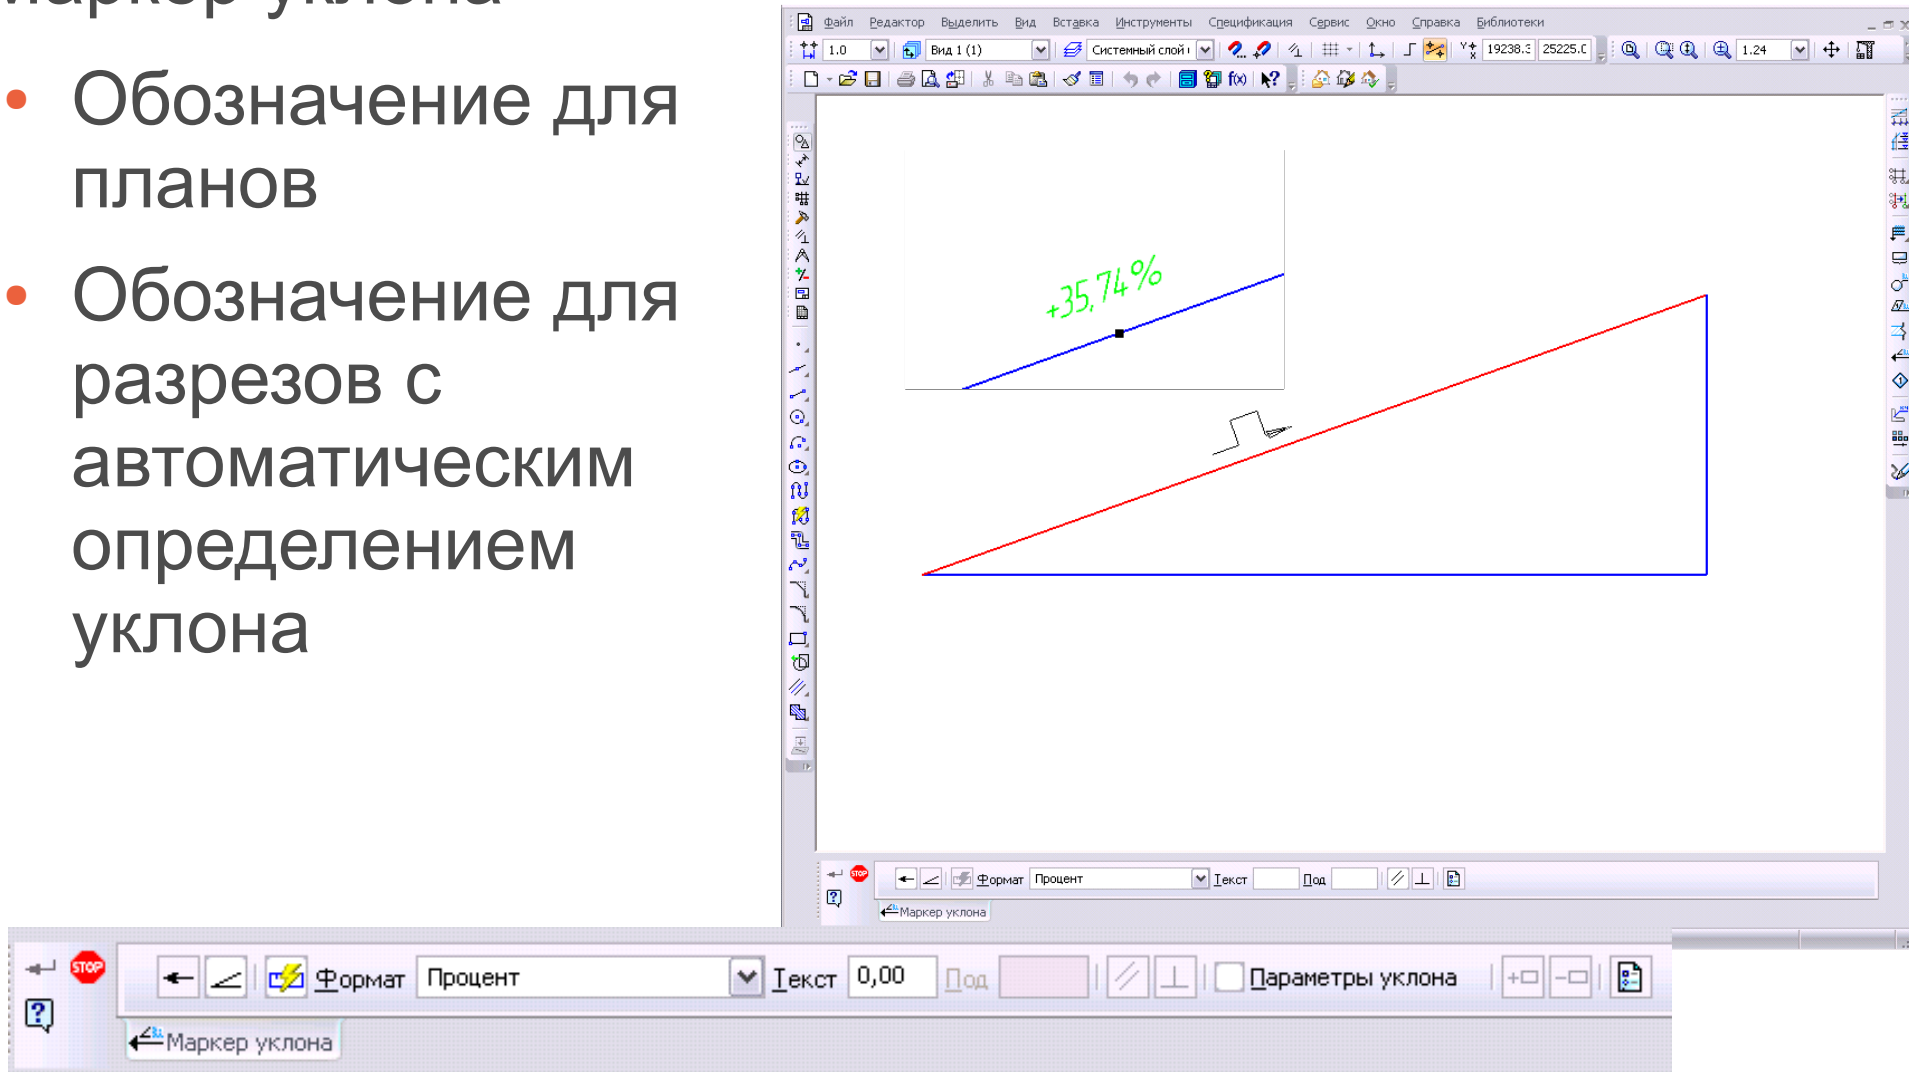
Обозначение для планов

Обозначение для разрезов с автоматическим определением уклона

Файл Редактор Выделить Вид Вставка Инструменты Спецификация Сервис Окно Справка Библиотеки

1.0 Вид 1 (1) Системный слой 19238.3 25225.0 1.24

+35,74%

STOP Формат Процент Текст Под

Маркер уклона

STOP Формат Процент Текст 0,00 Под Параметры уклона

Маркер уклона